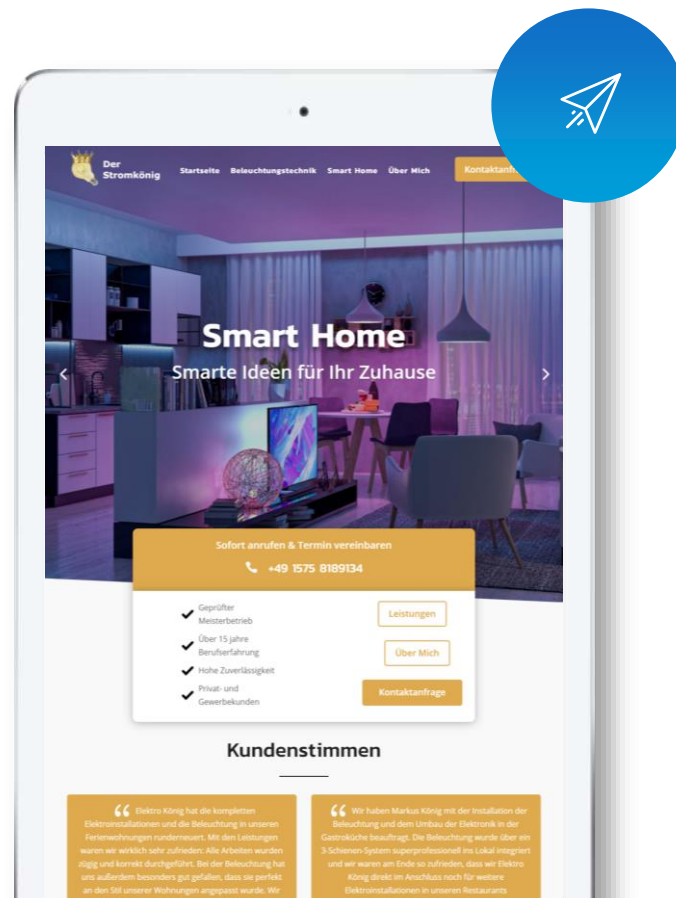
Der Stromkönig

Startseite Beleuchtungstechnik Smart Home Über Mich

Kontaktanf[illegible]

Smart Home

Smarte Ideen für Ihr Zuhause

Sofort anrufen & Termin vereinbaren

+49 1575 8189134

Geprüfter Meisterbetrieb

Über 15 Jahre Berufserfahrung

Hohe Zuverlässigkeit

Privat- und Gewerbekunden

Leistungen

Über Mich

Kontaktanfrage

Kundenstimmen

Elektro König hat die kompletten Elektroinstallationen und die Beleuchtung in unseren Ferienwohnungen runderneuert. Mit den Leistungen waren wir wirklich sehr zufrieden: Alle Arbeiten wurden zügig und korrekt durchgeführt. Bei der Beleuchtung hat uns außerdem besonders gut gefallen, dass sie perfekt an den Stil unserer Wohnungen angepasst wurde. Wir

Wir haben Markus König mit der Installation der Beleuchtung und dem Umbau der Elektronik in der Gastroküche beauftragt. Die Beleuchtung wurde über ein 3-Schienen-System superprofessionell ins Lokal integriert und wir waren am Ende so zufrieden, dass wir Elektro König direkt im Anschluss noch für weitere Elektroinstallationen in unseren Restaurants